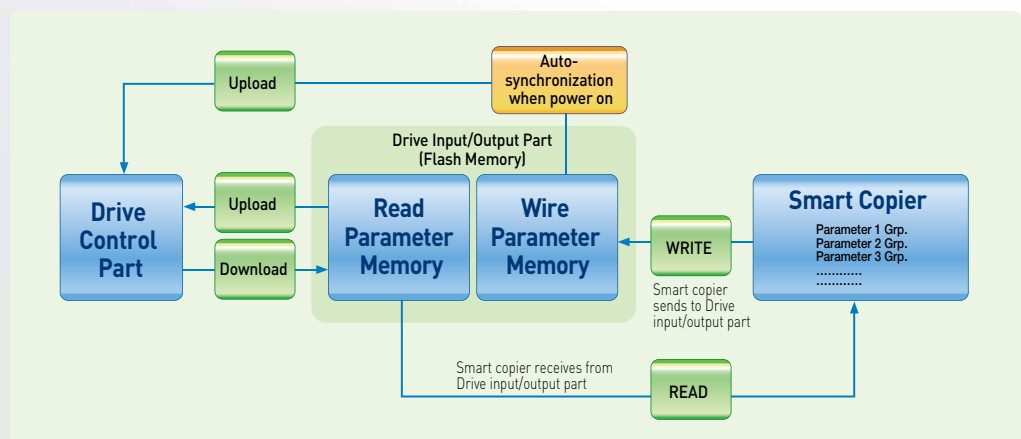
Upload

Auto-synchronization when power on

Drive Input/Output Part (Flash Memory)

Drive Control Part

Upload

Download

Read Parameter Memory

Wire Parameter Memory

WRITE

Smart copier sends to Drive input/output part

Smart Copier

Parameter 1 Grp.
Parameter 2 Grp.
Parameter 3 Grp.
............
............

Smart copier receives from Drive input/output part

READ